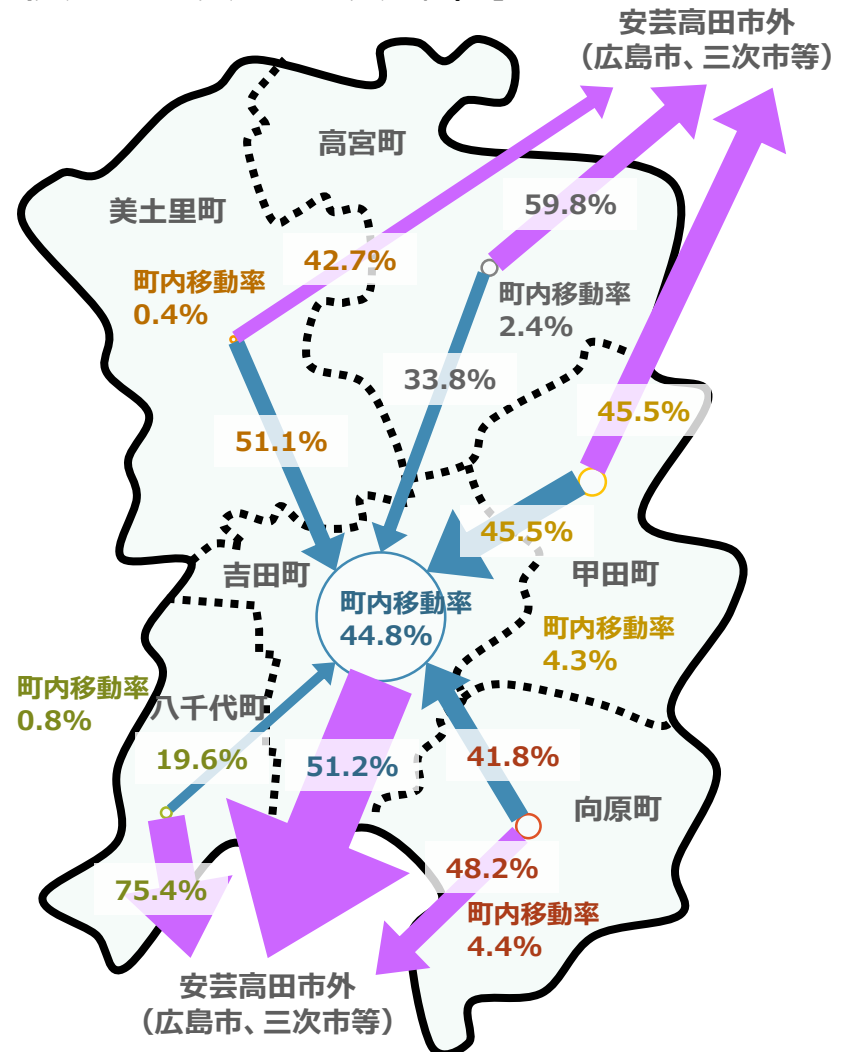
安芸高田市外
（広島市、三次市等）

高宮町

美土里町

59.8%

42.7%

町内移動率
0.4%

町内移動率
2.4%

33.8%

45.5%

51.1%

45.5%

吉田町

甲田町

町内移動率
44.8%

町内移動率
4.3%

町内移動率
0.8%

八千代町

19.6%

51.2%

41.8%

向原町

75.4%

48.2%

町内移動率
4.4%

安芸高田市外
（広島市、三次市等）